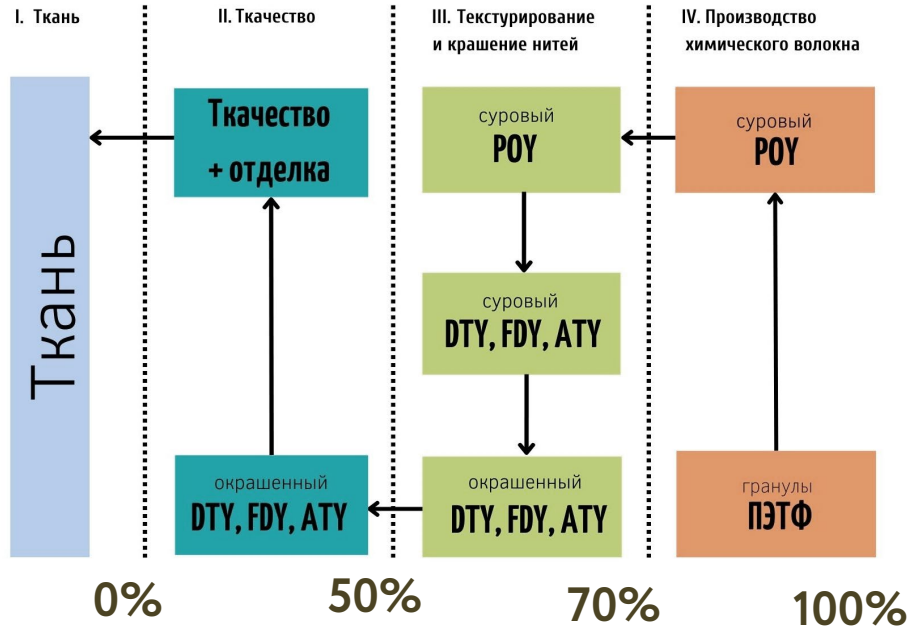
I. Ткань

II. Ткачество

III. Текстурирование и крашение нитей

IV. Производство химического волокна

Ткань

Ткачество + отделка

окрашенный DTY, FDY, ATY

суровый POY

суровый DTY, FDY, ATY

окрашенный DTY, FDY, ATY

суровый POY

гранулы ПЭТФ

0%

50%

70%

100%